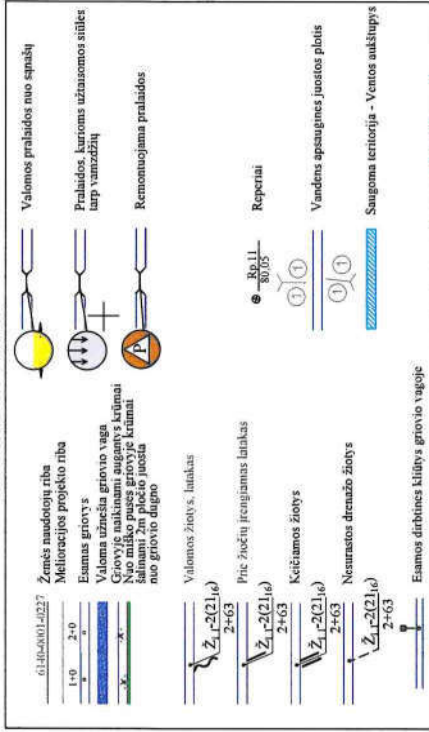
61-40-0001-0227 Žemės naudotojų riba
Melioracijos projekto riba

1+0 2+0
Esamas griovys

Valoma užnešta griovio vaga

Griovyje naikinami augantys krūmai
Nuo miško pusės griovyje krūmai šalinami 2m pločio juosta nuo griovio dugno

$Ž_1$-2(21)$_{16}$
2+63
Valomos žiotys, latakas

$Ž_1$-2(21)$_{16}$
2+63
Prie žiočių įrengiamas latakas

$Ž_1$-2(21)$_{16}$
2+63
Keičiamos žiotys

$Ž_1$-2(21)$_{16}$
2+63
Nesurastos drenažo žiotys

Esamos dirbtinės kliūtys griovio vagoje

Valomos pralaidos nuo sąnašų

Pralaidos, kuriomis užtaisomos sidlės tarp vamzdžių

P
Remontuojama pralaidos

$\frac{Rp.11}{80,05}$
Reperiai

1 1
Vandens apsauginės juostos plotis

1 1
Saugoma teritorija - Ventos aukštupys